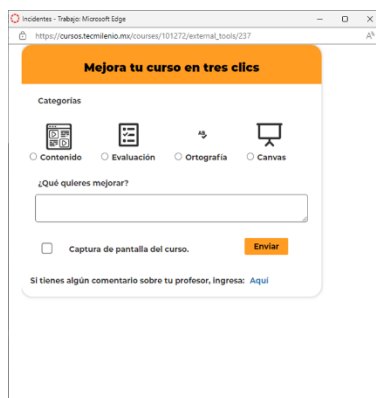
Incidentes - Trabajo: Microsoft Edge

https://cursos.tecmilenio.mx/courses/101272/external_tools/237

Mejora tu curso en tres clics

Categorías

Contenido
Evaluación
AB
Ortografía
Canvas

¿Qué quieres mejorar?

Captura de pantalla del curso.

Enviar

Si tienes algún comentario sobre tu profesor, ingresa: Aquí